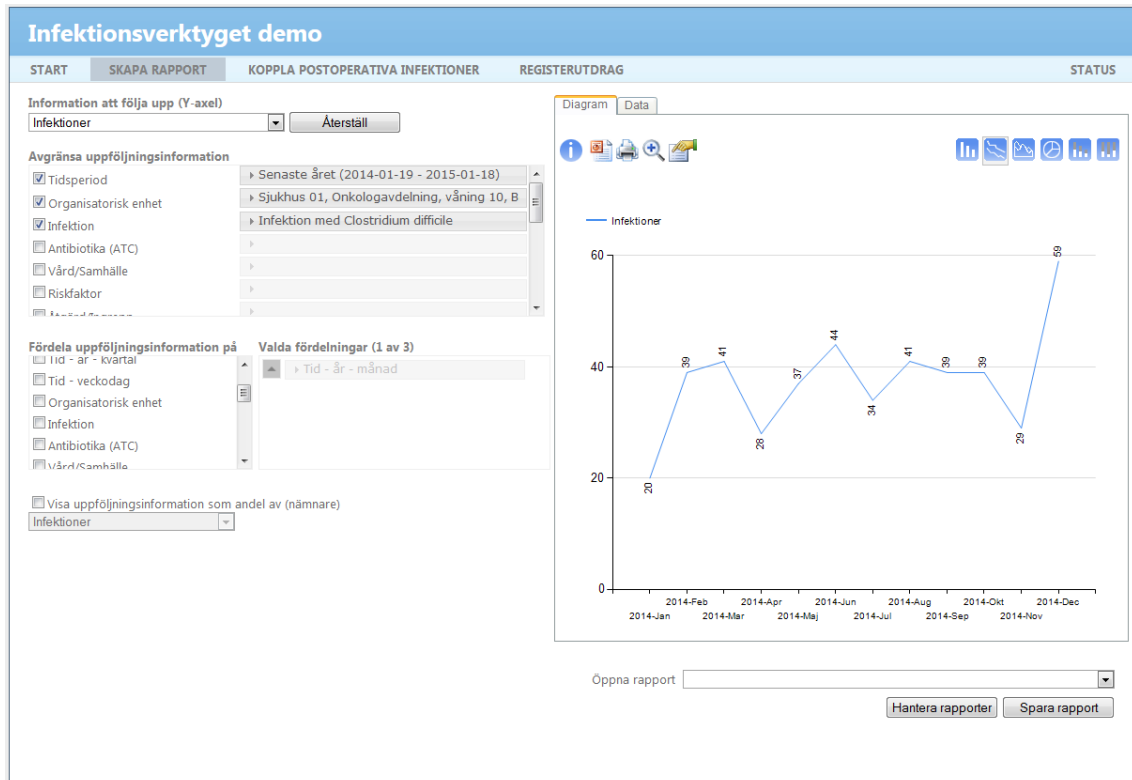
Infektionsverktyget demo

START SKAPA RAPPORT KOPPLA POSTOPERATIVA INFEKTIONER REGISTERUTDRAG STATUS

Information att följa upp (Y-axel)
Infektioner
Återställ

Avgränsa uppföljningsinformation
Tidsperiod
Organisatorisk enhet
Infektion
Antibiotika (ATC)
Vård/Samhälle
Riskfaktor
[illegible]

Senaste året (2014-01-19 - 2015-01-18)
Sjukhus 01, Onkologavdelning, våning 10, B
Infektion med Clostridium difficile

Fördela uppföljningsinformation på
Tid - år - kvartal
Tid - veckodag
Organisatorisk enhet
Infektion
Antibiotika (ATC)
Vård/Samhälle

Valda fördelningar (1 av 3)
Tid - år - månad

Visa uppföljningsinformation som andel av (nämnare)
Infektioner

Diagram Data

Infektioner

60
40
20
0

20 39 41 28 37 44 34 41 39 39 29 59

2014-Jan 2014-Feb 2014-Mar 2014-Apr 2014-Maj 2014-Jun 2014-Jul 2014-Aug 2014-Sep 2014-Okt 2014-Nov 2014-Dec

Öppna rapport
Hantera rapporter Spara rapport